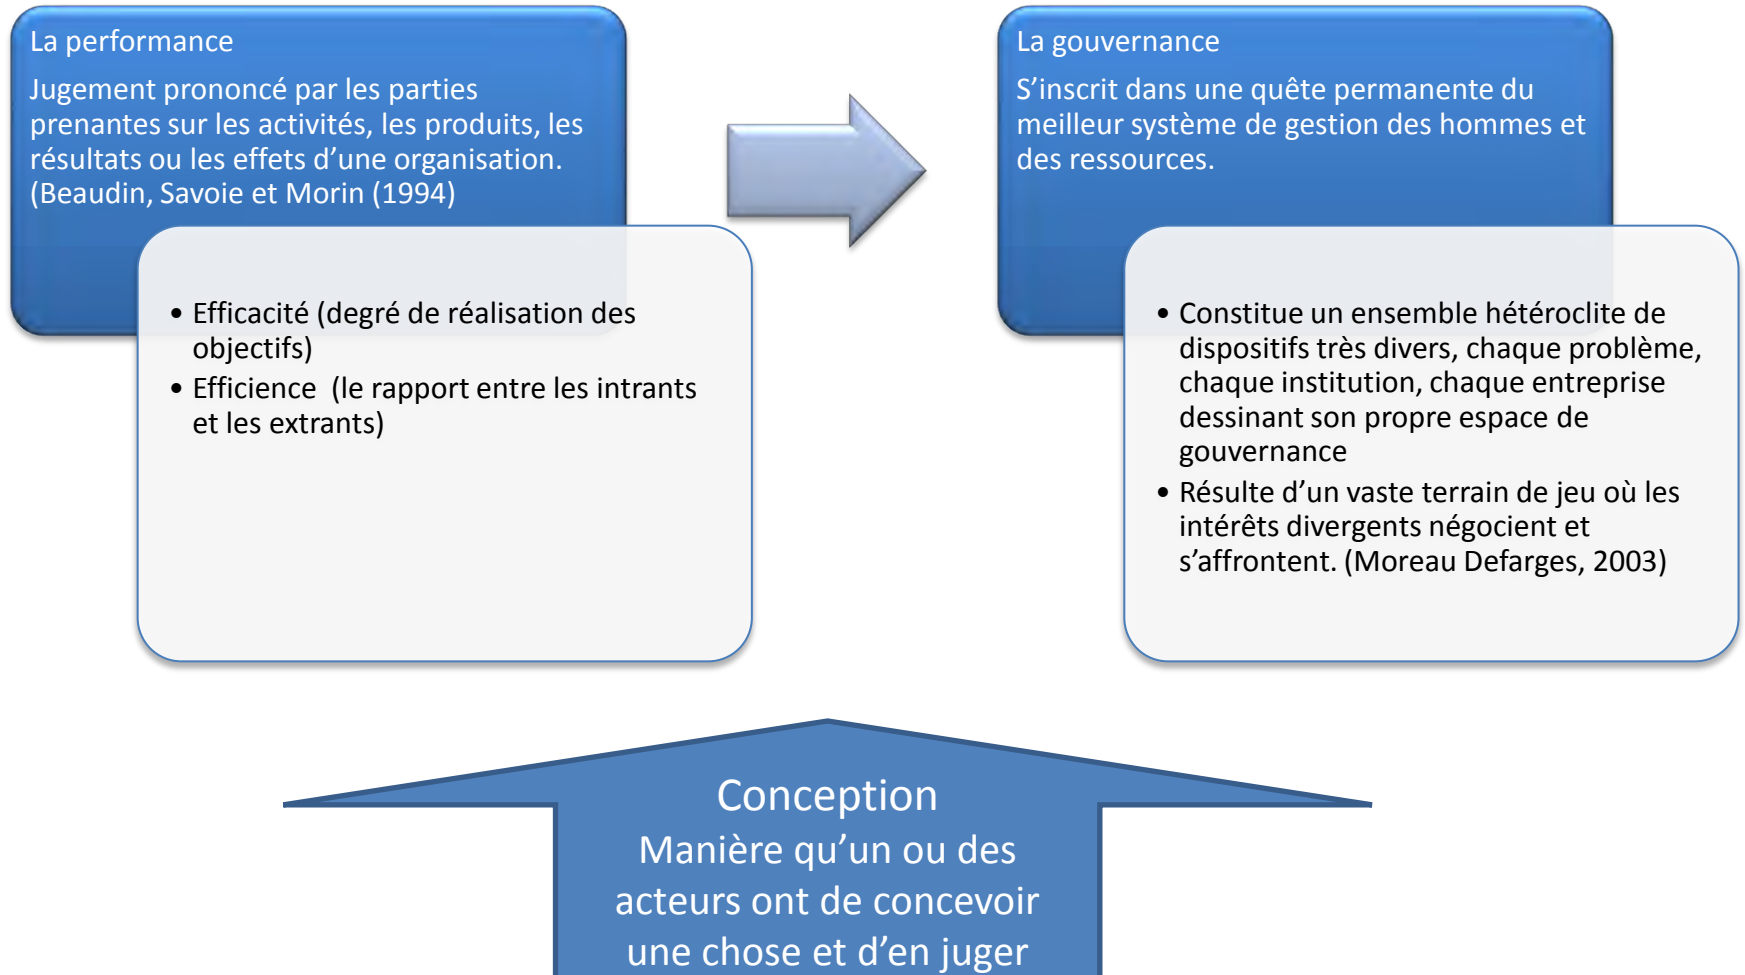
La performance

Jugement prononcé par les parties prenantes sur les activités, les produits, les résultats ou les effets d'une organisation. (Beaudin, Savoie et Morin (1994)

• Efficacité (degré de réalisation des objectifs)
• Efficience (le rapport entre les intrants et les extrants)

La gouvernance

S'inscrit dans une quête permanente du meilleur système de gestion des hommes et des ressources.

• Constitue un ensemble hétéroclite de dispositifs très divers, chaque problème, chaque institution, chaque entreprise dessinant son propre espace de gouvernance
• Résulte d'un vaste terrain de jeu où les intérêts divergents négocient et s'affrontent. (Moreau Defarges, 2003)

Conception
Manière qu'un ou des acteurs ont de concevoir une chose et d'en juger